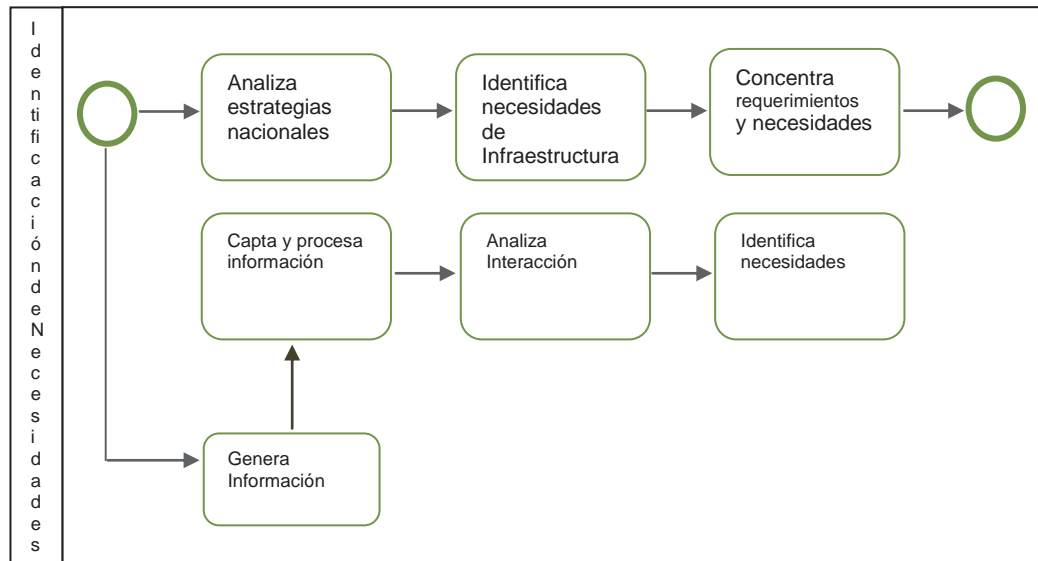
IdentificacióndeNecesidades

Analiza estrategias nacionales

Identifica necesidades de Infraestructura

Concentra requerimientos y necesidades

Capta y procesa información

Analiza Interacción

Identifica necesidades

Genera Información